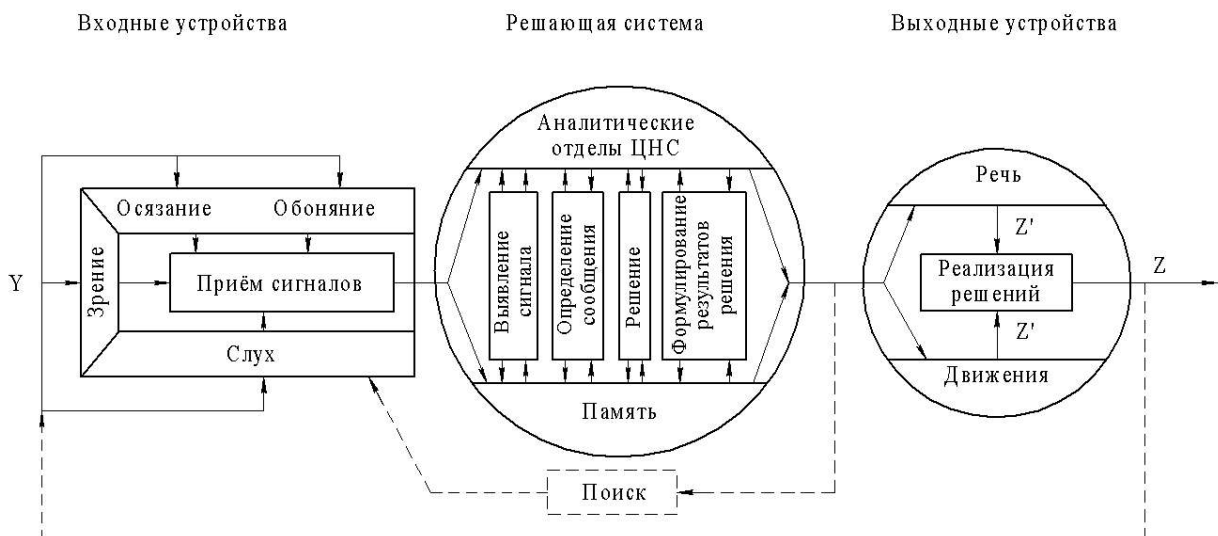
Входные устройства

Решающая система

Выходные устройства

Y

Осязание

Обоняние

Зрение

Приём сигналов

Слух

Аналитические отделы ЦНС

Выявление сигнала

Определение сообщения

Решение

Формулирование результатов решения

Память

Поиск

Речь

Z'

Реализация решений

Z'

Движения

Z